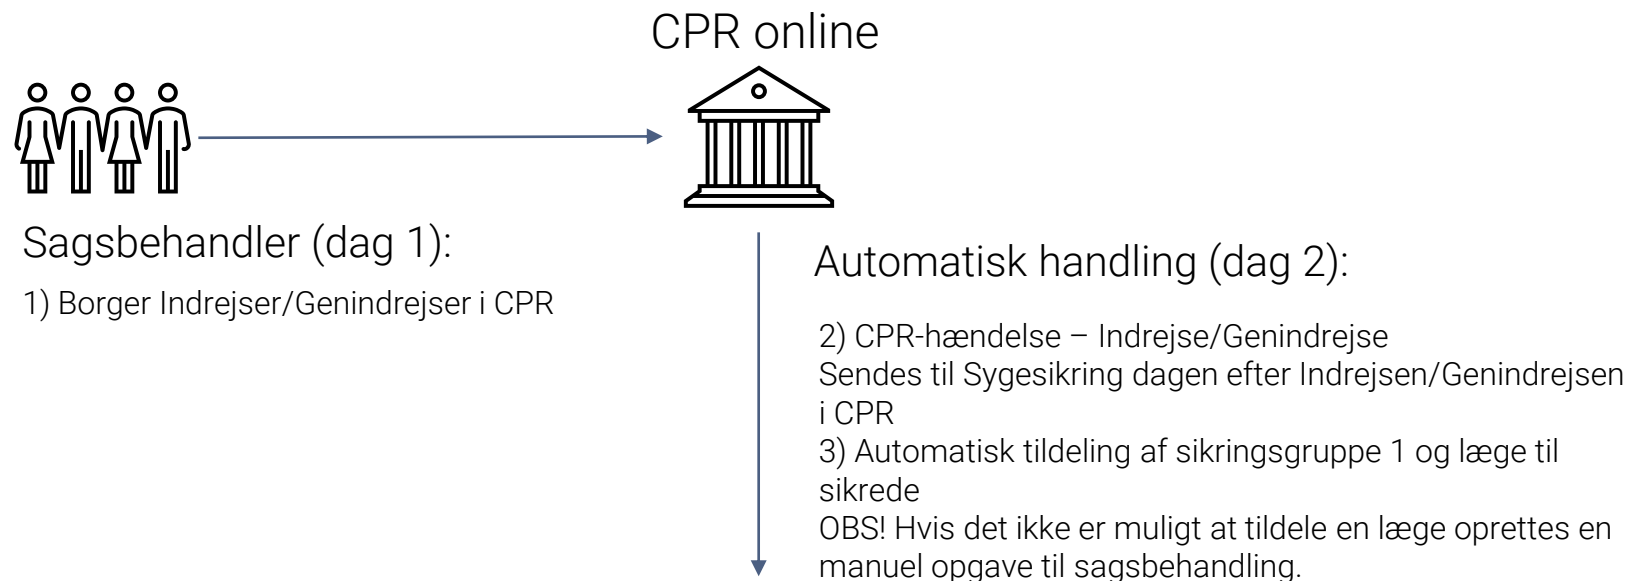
CPR online

Sagsbehandler (dag 1):

1) Borger Indrejser/Genindrejser i CPR

Automatisk handling (dag 2):

2) CPR-hændelse – Indrejse/Genindrejse
Sendes til Sygesikring dagen efter Indrejsen/Genindrejsen i CPR
3) Automatisk tildeling af sikringsgruppe 1 og læge til sikrede
OBS! Hvis det ikke er muligt at tildele en læge oprettes en manuel opgave til sagsbehandling.